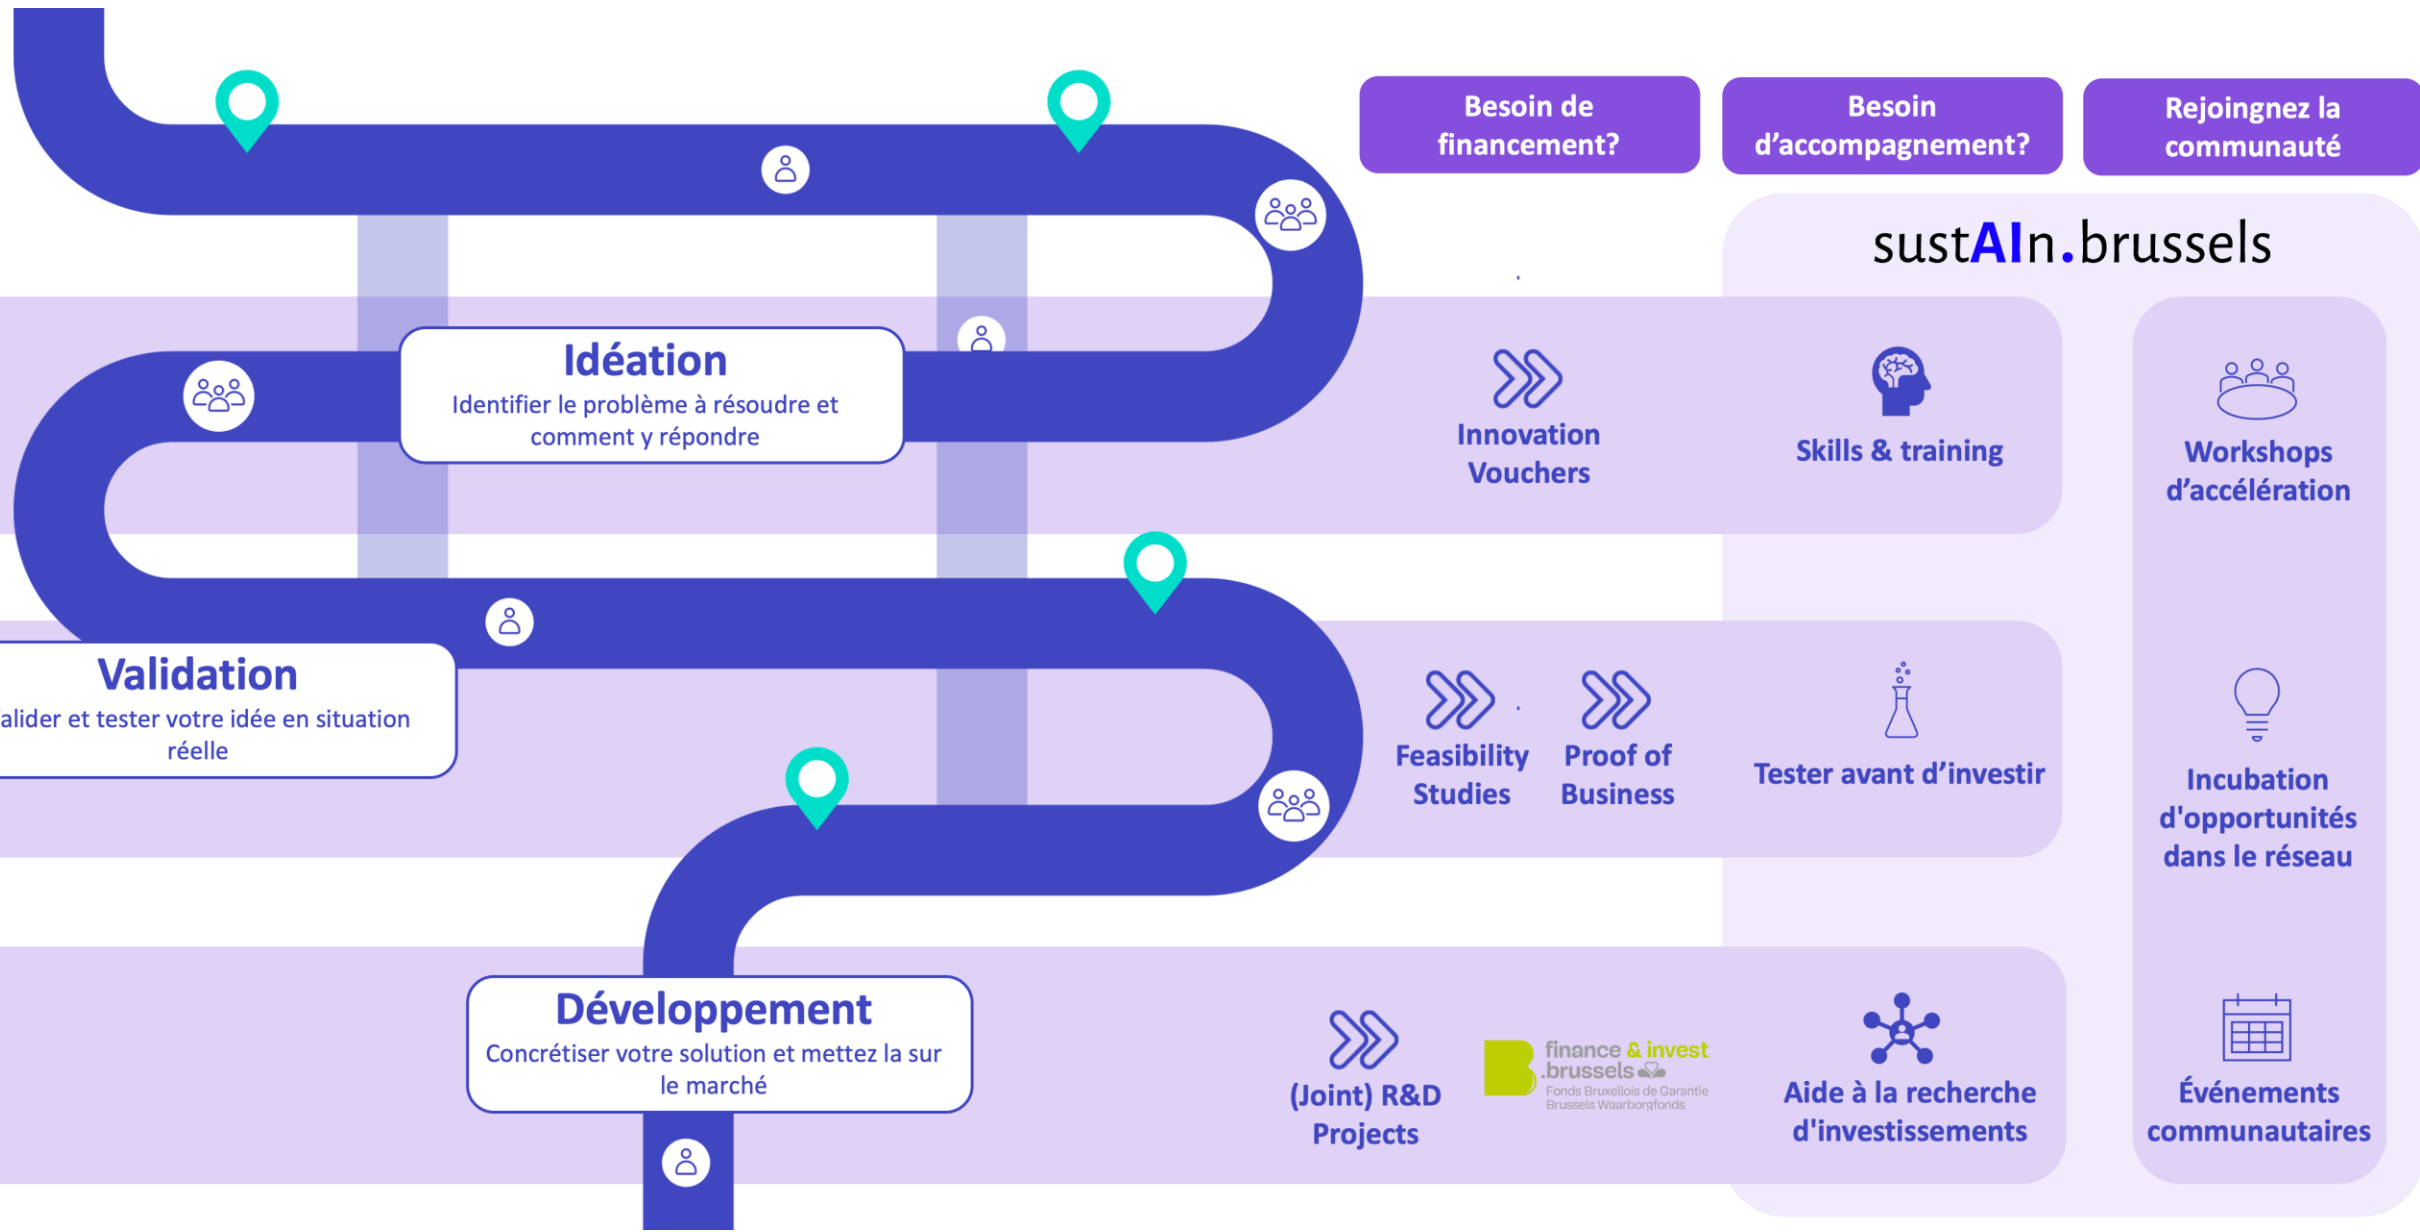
Besoin de financement?

Besoin d'accompagnement?

Rejoingnez la communauté

sustAIn.brussels

Idéation
Identifier le problème à résoudre et comment y répondre

Innovation Vouchers

Skills & training

Workshops d'accélération

Validation
alider et tester votre idée en situation réelle

Feasibility Studies

Proof of Business

Tester avant d'investir

Incubation d'opportunités dans le réseau

Développement
Concrétiser votre solution et mettez la sur le marché

(Joint) R&D Projects

finance & invest .brussels
Fonds Bruxellois de Garantie
Brussels Waarborgfonds

Aide à la recherche d'investissements

Événements communautaires